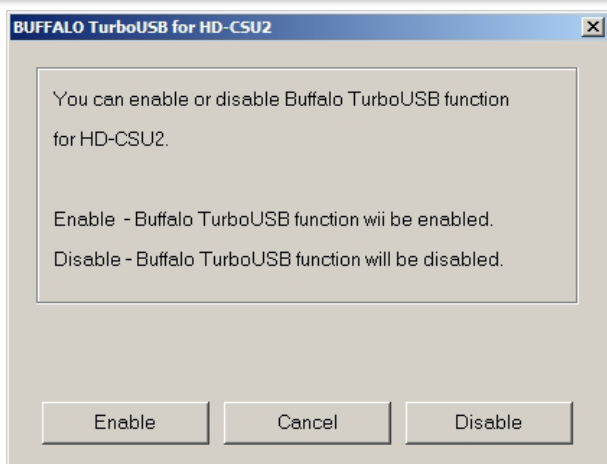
BUFFALO TurboUSB for HD-CSU2

You can enable or disable Buffalo TurboUSB function for HD-CSU2.

Enable - Buffalo TurboUSB function wii be enabled.

Disable - Buffalo TurboUSB function will be disabled.

Enable

Cancel

Disable